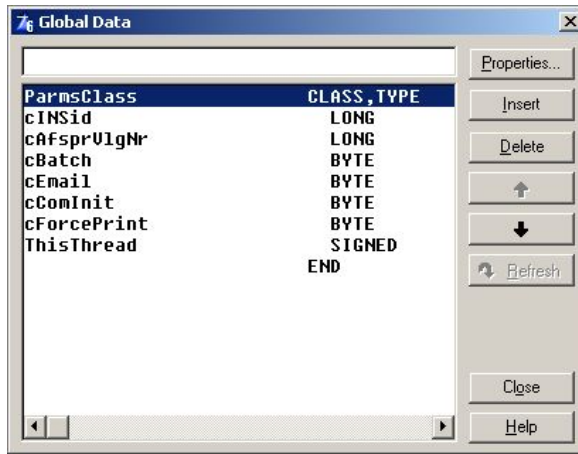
Global Data

| | |
|---|---|
| ParmsClass | CLASS,TYPE |
| cINSid | LONG |
| cAfsprVlgNr | LONG |
| cBatch | BYTE |
| cEmail | BYTE |
| cComInit | BYTE |
| cForcePrint | BYTE |
| ThisThread | SIGNED |
| | END |

Properties...
Insert
Delete
Refresh
Close
Help